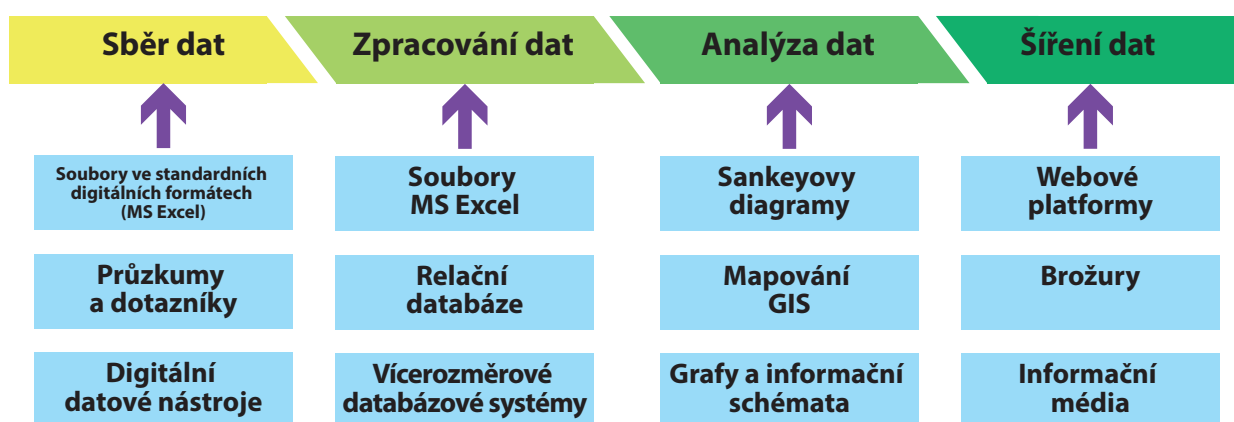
Sběr dat

Zpracování dat

Analýza dat

Šíření dat

Soubory ve standardních digitálních formátech (MS Excel)

Soubory MS Excel

Sankeyovy diagramy

Webové platformy

Průzkumy a dotazníky

Relační databáze

Mapování GIS

Brožury

Digitální datové nástroje

Vícerozměrové databázové systémy

Grafy a informační schémata

Informační média